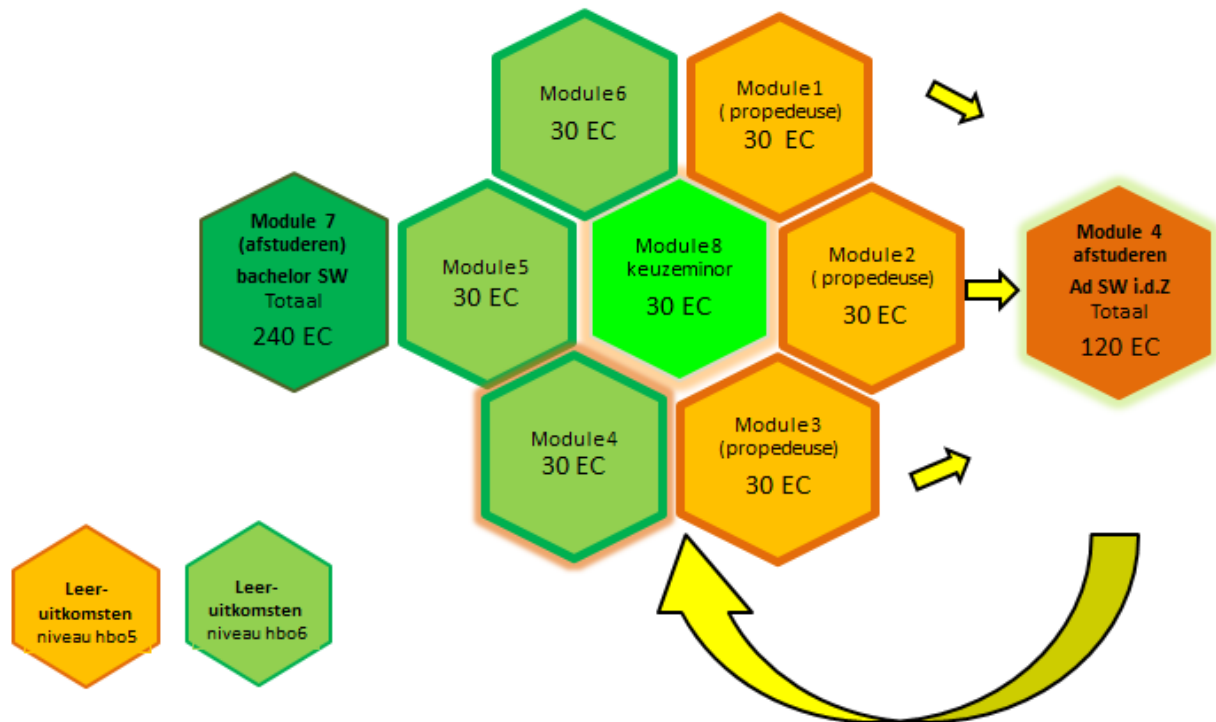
Module6
30 EC

Module1
( propedeuse)
30 EC

Module 7
(afstuderen)
bachelor SW
Totaal
240 EC

Module5
30 EC

Module8
keuzeminor
30 EC

Module2
( propedeuse)
30 EC

Module 4
afstuderen
Ad SW i.d.Z
Totaal
120 EC

Module4
30 EC

Module3
(propedeuse)
30 EC

Leer-
uitkomsten
niveau hbo5

Leer-
uitkomsten
niveau hbo6